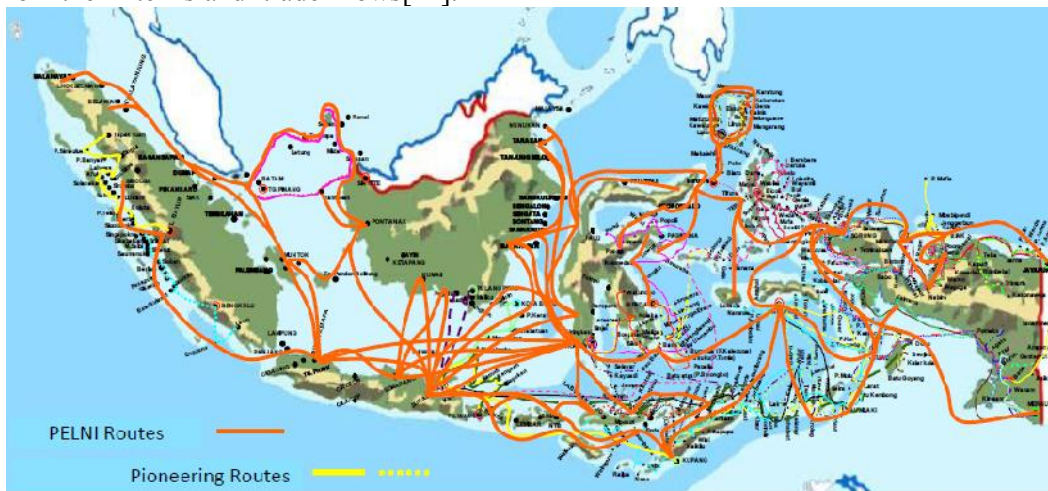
PELNI Routes

Pioneering Routes

PONTIANAK

KETAPANG

PALEMBANG

LAMPUNG

TG.PINANG

BATAM

KUPANG

JAYAPURA

MERAUKE

TARAKAN

NUNUKAN

SAMPIT

SURABAYA

MAKASSAR

BITUNG

TERNATE

SORONG

FAKFAK

NABIRE

BIAK

BALIKPAPAN

BAUBAU

AMBON

BANDA

TUAL

DOBO

TIMIKA

AGATS

ENDE

MAUMERE

LABUAN BAJO

BIMA

LEMBAR

BENOA

TG.PRIOK

SEMARANG

KUMAI

BATULICIN

PANTOLOAN

TOLI-TOLI

GORONTALO

LUWUK

KENDARI

KOLONODALE

SIBOLGA

PADANG

NIAS

BELAWAN

SABANG

MALAHAYATI